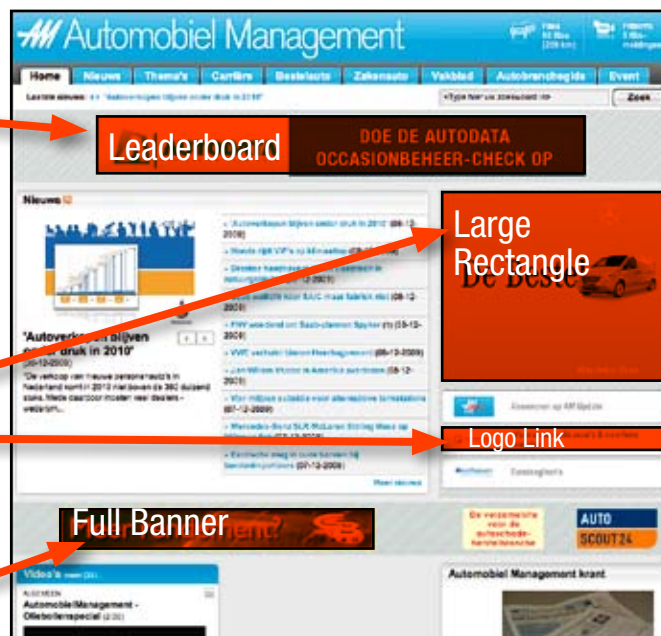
Automobiel Management

Home | Nieuws | Thema's | Carrière | Bestelauto | Zakenauto | Vakblad | Autobranchegids | Event

Laatste nieuws: "Autoverkopen blijven onder druk in 2010"

Zoek

Leaderboard

DOE DE AUTODATA OCCASIONBEHEER-CHECK OP

Nieuws

"Autoverkopen blijven onder druk in 2010"

(08-12-2009)

"De verkoop van nieuwe personenauto's in Nederland komt in 2010 niet boven de 380 duizend stuks. Mede daardoor moeten veel dealers - wellicht...

- Autoverkopen blijven onder druk in 2010 (08-12-2009)
- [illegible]
- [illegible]
- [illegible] (08-12-2009)
- PWV voorbond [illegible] (08-12-2009)
- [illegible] (08-12-2009)
- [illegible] (08-12-2009)
- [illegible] (07-12-2009)
- Mercedes-Benz SLR McLaren Stirling Moss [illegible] (07-12-2009)
- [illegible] (07-12-2009)

Meer nieuws

Large Rectangle

De Beste

Logo Link

Full Banner

Video's

Automobiel Management - Oliebollenspecial

AUTO SCOUT24

Automobiel Management krant